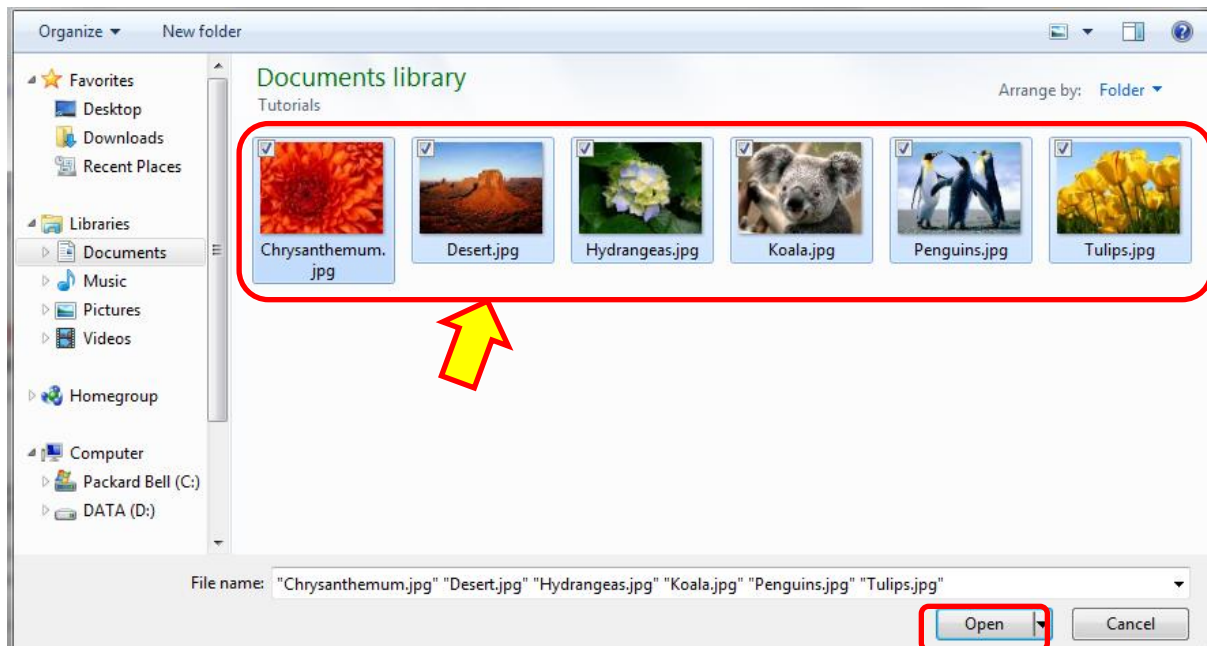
Organize ▾ New folder

Favorites
Desktop
Downloads
Recent Places

Libraries
Documents
Music
Pictures
Videos

Homegroup

Computer
Packard Bell (C:)
DATA (D:)

Documents library
Tutorials

Arrange by: Folder ▾

Chrysanthemum.jpg
Desert.jpg
Hydrangeas.jpg
Koala.jpg
Penguins.jpg
Tulips.jpg

File name: "Chrysanthemum.jpg" "Desert.jpg" "Hydrangeas.jpg" "Koala.jpg" "Penguins.jpg" "Tulips.jpg"

Open
Cancel